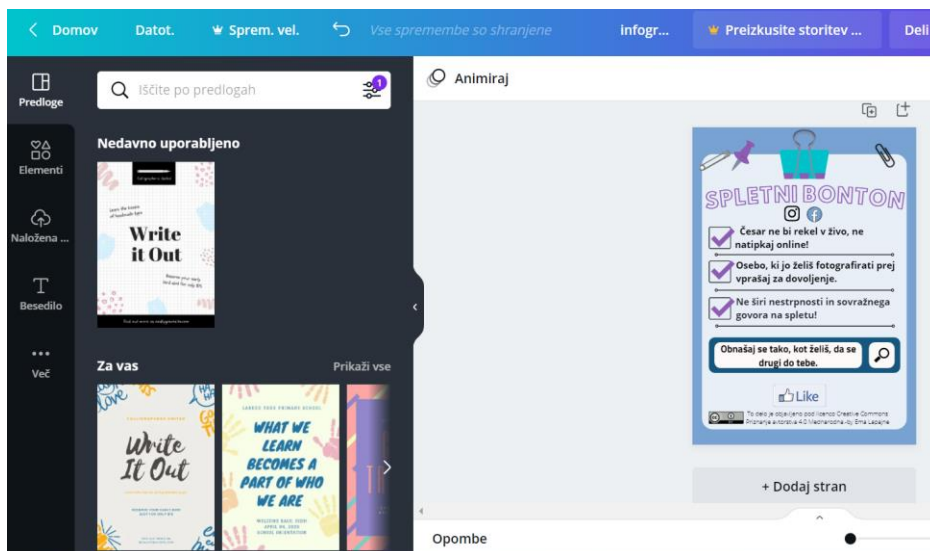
< Domov Datot. Sprem. vel. Vse spremembe so shranjene infogr... Preizkusite storitev ... Deli

Predloge
Elementi
Naložena ...
Besedilo
Več

Iščite po predlogah
1

Nedavno uporabljeno

Write it Out

Za vas
Prikaži vse

Write It Out

WHAT WE LEARN BECOMES A PART OF WHO WE ARE

Animiraj

SPLETNI BONTON

Česar ne bi rekel v živo, ne natipkaj online!

Osebo, ki jo želiš fotografirati prej vprašaj za dovoljenje.

Ne širi nestrpnosti in sovražnega govora na spletu!

Obnašaj se tako, kot želiš, da se drugi do tebe.

Like

To delo je objavljeno pod licenco Creative Commons Priznanje avtorstva 4.0 Mednarodna -by Ema Lapajne

+ Dodaj stran

Opombe